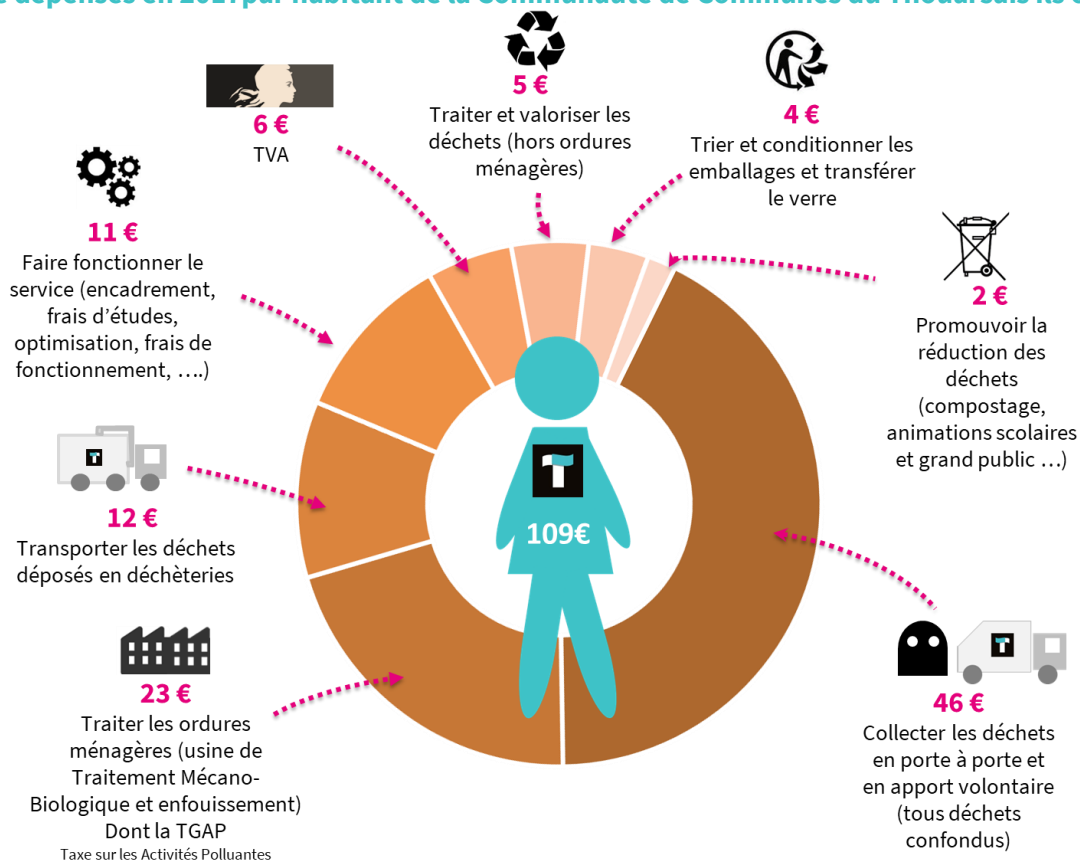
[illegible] dépenses en 2017 par habitant de la Communauté de Communes du Thouarsais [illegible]

6 €
TVA

5 €
Traiter et valoriser les déchets (hors ordures ménagères)

4 €
Trier et conditionner les emballages et transférer le verre

11 €
Faire fonctionner le service (encadrement, frais d'études, optimisation, frais de fonctionnement, ….)

2 €
Promouvoir la réduction des déchets (compostage, animations scolaires et grand public …)

12 €
Transporter les déchets déposés en déchèteries

109€

23 €
Traiter les ordures ménagères (usine de Traitement Mécano-Biologique et enfouissement)
Dont la TGAP
Taxe sur les Activités Polluantes

46 €
Collecter les déchets en porte à porte et en apport volontaire (tous déchets confondus)